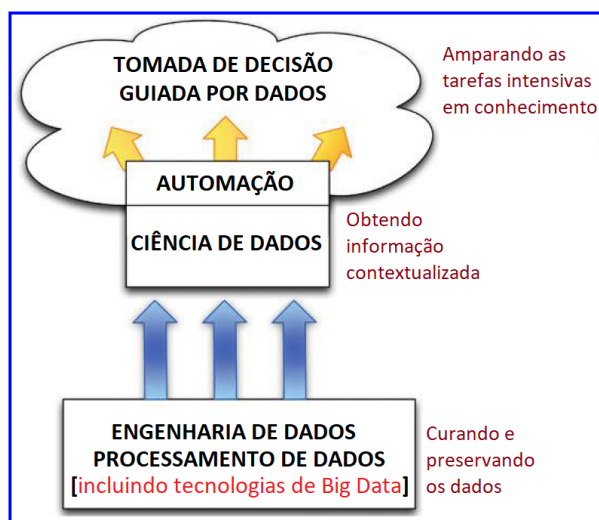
TOMADA DE DECISÃO
GUIADA POR DADOS

Amparando as tarefas intensivas em conhecimento

AUTOMAÇÃO

CIÊNCIA DE DADOS

Obtendo informação contextualizada

ENGENHARIA DE DADOS
PROCESSAMENTO DE DADOS
[incluindo tecnologias de Big Data]

Curando e preservando os dados